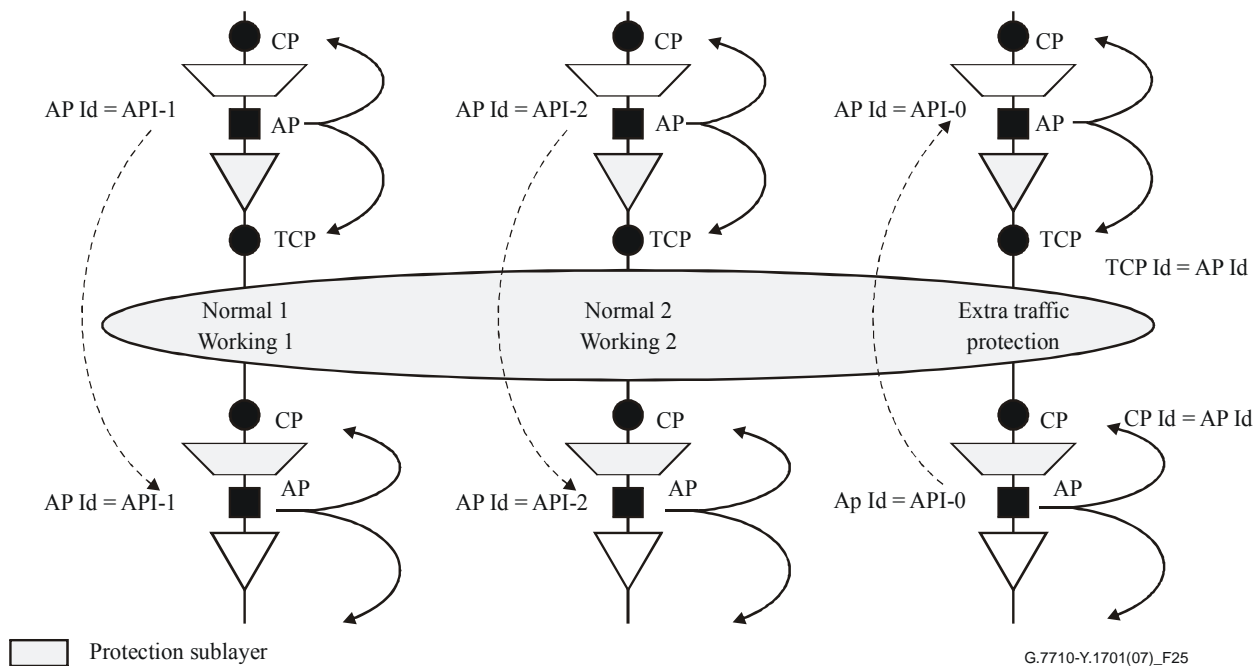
CP
AP Id = API-1
AP
TCP

CP
AP Id = API-2
AP
TCP

CP
AP Id = API-0
AP
TCP
TCP Id = AP Id

Normal 1
Working 1

Normal 2
Working 2

Extra traffic
protection

CP
AP Id = API-1
AP

CP
AP Id = API-2
AP

CP
CP Id = AP Id
Ap Id = API-0
AP

Protection sublayer

G.7710-Y.1701(07)_F25